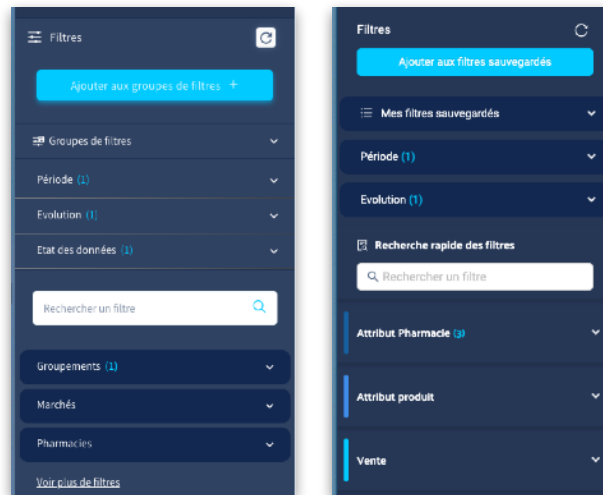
Filtres

Ajouter aux groupes de filtres +

Groupes de filtres

Période (1)

Evolution (1)

Etat des données (1)

Rechercher un filtre

Groupements (1)

Marchés

Pharmacies

Voir plus de filtres

Filtres

Ajouter aux filtres sauvegardés

Mes filtres sauvegardés

Période (1)

Evolution (1)

Recherche rapide des filtres

Rechercher un filtre

Attribut Pharmacie (3)

Attribut produit

Vente